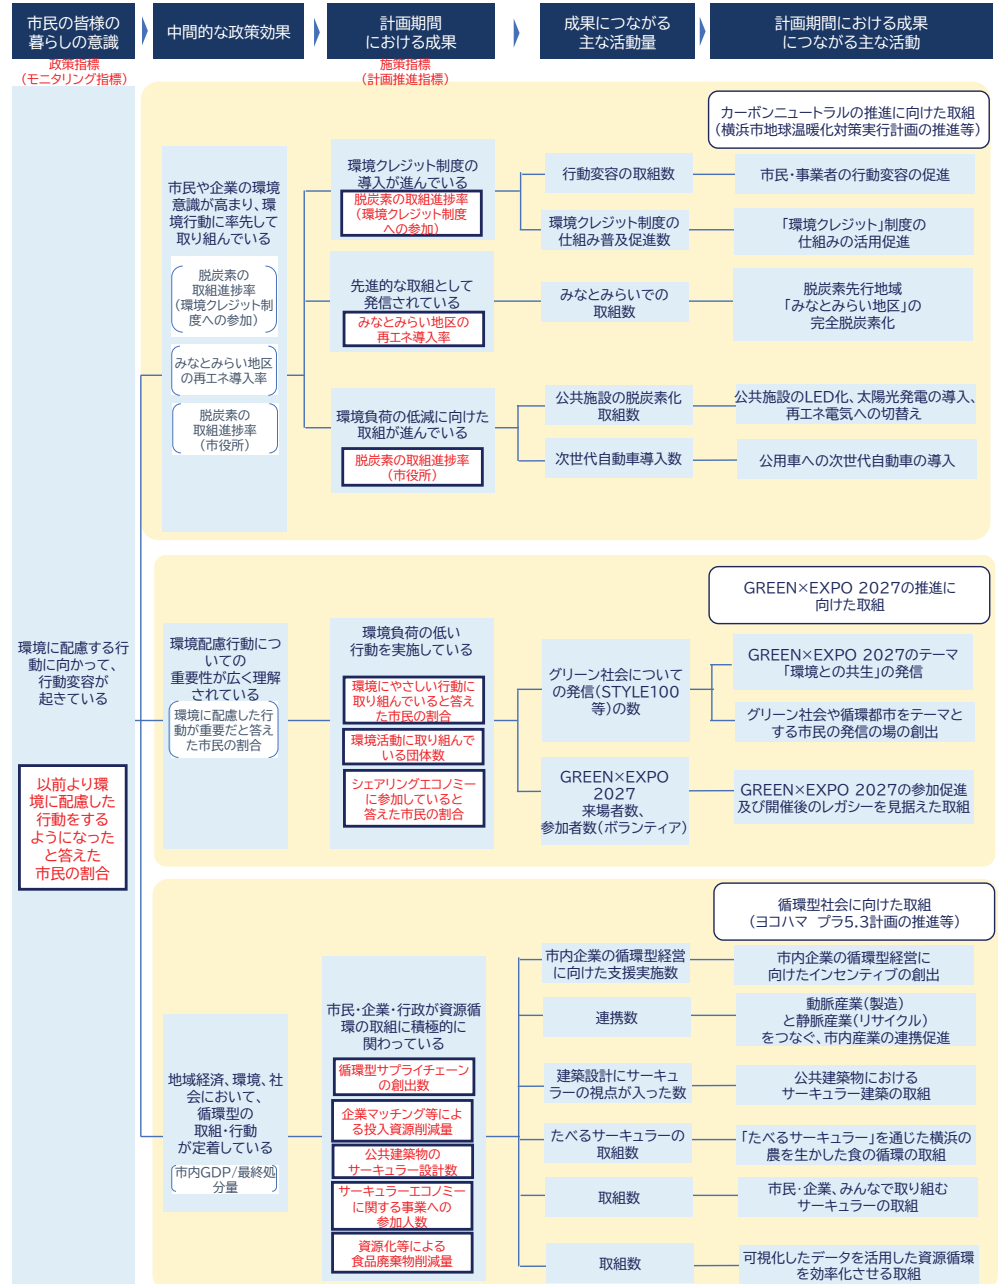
市民の皆様の暮らしの意識
政策指標
（モニタリング指標）

中間的な政策効果

計画期間における成果
施策指標
（計画推進指標）

成果につながる主な活動量

計画期間における成果につながる主な活動

環境に配慮する行動に向かって、行動変容が起きている

以前より環境に配慮した行動をするようになったと答えた市民の割合

カーボンニュートラルの推進に向けた取組
（横浜市地球温暖化対策実行計画の推進等）

市民や企業の環境意識が高まり、環境行動に率先して取り組んでいる

脱炭素の取組進捗率（環境クレジット制度への参加）

みなとみらい地区の再エネ導入率

脱炭素の取組進捗率（市役所）

環境クレジット制度の導入が進んでいる
脱炭素の取組進捗率（環境クレジット制度への参加）

行動変容の取組数
市民・事業者の行動変容の促進

環境クレジット制度の仕組み普及促進数
「環境クレジット」制度の仕組みの活用促進

先進的な取組として発信されている
みなとみらい地区の再エネ導入率

みなとみらいでの取組数
脱炭素先行地域「みなとみらい地区」の完全脱炭素化

環境負荷の低減に向けた取組が進んでいる
脱炭素の取組進捗率（市役所）

公共施設の脱炭素化取組数
公共施設のLED化、太陽光発電の導入、再エネ電気への切替え

次世代自動車導入数
公用車への次世代自動車の導入

GREEN×EXPO 2027の推進に向けた取組

環境配慮行動についての重要性が広く理解されている
環境に配慮した行動が重要だと答えた市民の割合

環境負荷の低い行動を実施している
環境にやさしい行動に取り組んでいると答えた市民の割合
環境活動に取り組んでいる団体数
シェアリングエコノミーに参加していると答えた市民の割合

グリーン社会についての発信（STYLE100等）の数
GREEN×EXPO 2027のテーマ「環境との共生」の発信
グリーン社会や循環都市をテーマとする市民の発信の場の創出

GREEN×EXPO 2027 来場者数、参加者数（ボランティア）
GREEN×EXPO 2027の参加促進及び開催後のレガシーを見据えた取組

循環型社会に向けた取組
（ヨコハマ　プラ5.3計画の推進等）

地域経済、環境、社会において、循環型の取組・行動が定着している
市内GDP／最終処分量

市民・企業・行政が資源循環の取組に積極的に関わっている
循環型サプライチェーンの創出数
企業マッチング等による投入資源削減量
公共建築物のサーキュラー設計数
サーキュラーエコノミーに関する事業への参加人数
資源化等による食品廃棄物削減量

市内企業の循環型経営に向けた支援実施数
市内企業の循環型経営に向けたインセンティブの創出

連携数
動脈産業（製造）と静脈産業（リサイクル）をつなぐ、市内産業の連携促進

建築設計にサーキュラーの視点が入った数
公共建築物におけるサーキュラー建築の取組

たべるサーキュラーの取組数
「たべるサーキュラー」を通じた横浜の農を生かした食の循環の取組

取組数
市民・企業、みんなで取り組むサーキュラーの取組

取組数
可視化したデータを活用した資源循環を効率化させる取組